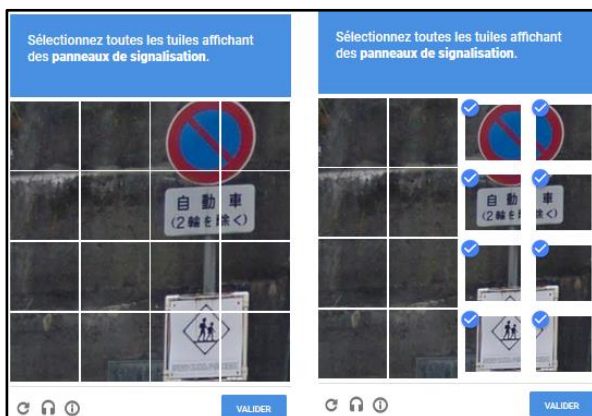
Sélectionnez toutes les tuiles affichant des panneaux de signalisation.

自動車
(2輪を除く)

VALIDER

Sélectionnez toutes les tuiles affichant des panneaux de signalisation.

自動車
(2輪を除く)

VALIDER